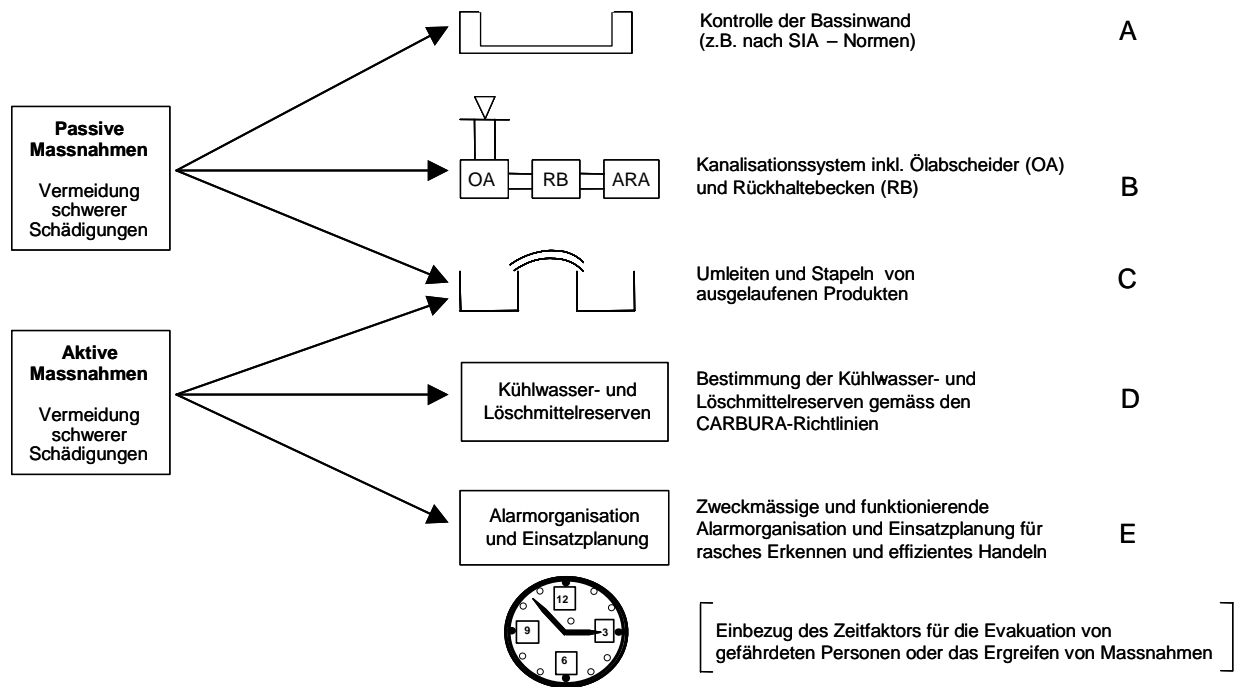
Passive Massnahmen

Vermeidung schwerer Schädigungen

Aktive Massnahmen

Vermeidung schwerer Schädigungen

Kontrolle der Bassinwand (z.B. nach SIA – Normen)

A

OA

RB

ARA

Kanalisationssystem inkl. Ölabscheider (OA) und Rückhaltebecken (RB)

B

Umleiten und Stapeln von ausgelaufenen Produkten

C

Kühlwasser- und Löschmittelreserven

Bestimmung der Kühlwasser- und Löschmittelreserven gemäss den CARBURA-Richtlinien

D

Alarmorganisation und Einsatzplanung

Zweckmässige und funktionierende Alarmorganisation und Einsatzplanung für rasches Erkennen und effizientes Handeln

E

12

9

3

6

Einbezug des Zeitfaktors für die Evakuation von gefährdeten Personen oder das Ergreifen von Massnahmen